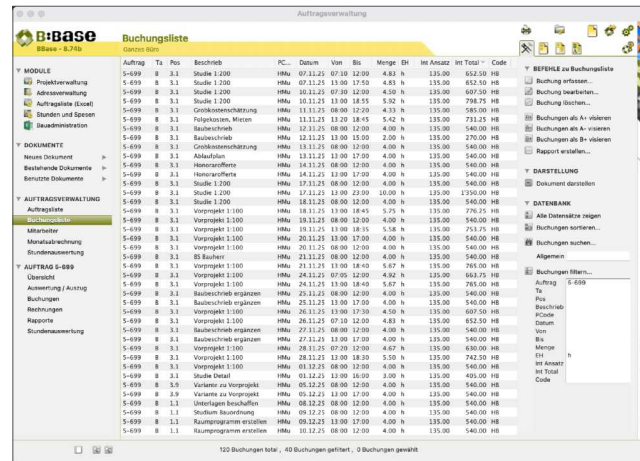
Auftragsverwaltung

B:BASE
BBase - 8.74b

Buchungsliste
Ganzes Büro

MODULE
Projektverwaltung
Adressverwaltung
Auftragsliste (Excel)
Stunden und Spesen
Bauadministration

DOKUMENTE
Neues Dokument
Bestehende Dokumente
Benutzte Dokumente

AUFTRAGSVERWALTUNG
Auftragsliste
Buchungsliste
Mitarbeiter
Monatsabrechnung
Stundenauswertung

AUFTRAG 5-699
Übersicht
Auswertung / Auszug
Buchungen
Rechnungen
Rapporte
Stundenauswertung

| Auftrag | Ta | Pos | Beschrieb | PC... | Datum | Von | Bis | Menge | EH | Int Ansatz | Int Total | Code |
|---|---|---|---|---|---|---|---|---|---|---|---|---|
| 5-699 | 8 | 3.1 | Studie 1:200 | HMu | 07.11.25 | 07:10 | 12:00 | 4.83 | h | 135.00 | 652.50 | HB |
| 5-699 | 8 | 3.1 | Studie 1:200 | HMu | 07.11.25 | 13:00 | 17:50 | 4.83 | h | 135.00 | 652.50 | HB |
| 5-699 | 8 | 3.1 | Studie 1:200 | HMu | 10.11.25 | 07:30 | 12:00 | 4.50 | h | 135.00 | 607.50 | HB |
| 5-699 | 8 | 3.1 | Studie 1:200 | HMu | 10.11.25 | 13:00 | 18:55 | 5.92 | h | 135.00 | 798.75 | HB |
| 5-699 | 8 | 3.1 | Grobkostenschätzung | HMu | 11.11.25 | 08:00 | 12:20 | 4.33 | h | 135.00 | 585.00 | HB |
| 5-699 | 8 | 3.1 | Folgekosten, Mieten | HMu | 11.11.25 | 13:20 | 18:45 | 5.42 | h | 135.00 | 731.25 | HB |
| 5-699 | 8 | 3.1 | Baubeschrieb | HMu | 12.11.25 | 08:00 | 12:00 | 4.00 | h | 135.00 | 540.00 | HB |
| 5-699 | 8 | 3.1 | Baubeschrieb | HMu | 12.11.25 | 13:00 | 15:00 | 2.00 | h | 135.00 | 270.00 | HB |
| 5-699 | 8 | 3.1 | Grobkostenschätzung | HMu | 13.11.25 | 08:00 | 12:00 | 4.00 | h | 135.00 | 540.00 | HB |
| 5-699 | 8 | 3.1 | Ablaufplan | HMu | 13.11.25 | 13:00 | 17:00 | 4.00 | h | 135.00 | 540.00 | HB |
| 5-699 | 8 | 3.1 | Honorarofferte | HMu | 14.11.25 | 08:00 | 12:00 | 4.00 | h | 135.00 | 540.00 | HB |
| 5-699 | 8 | 3.1 | Honorarofferte | HMu | 14.11.25 | 13:00 | 17:00 | 4.00 | h | 135.00 | 540.00 | HB |
| 5-699 | 8 | 3.1 | Studie 1:200 | HMu | 17.11.25 | 08:00 | 12:00 | 4.00 | h | 135.00 | 540.00 | HB |
| 5-699 | 8 | 3.1 | Studie 1:200 | HMu | 17.11.25 | 13:00 | 23:00 | 10.00 | h | 135.00 | 1350.00 | HB |
| 5-699 | 8 | 3.1 | Studie 1:200 | HMu | 18.11.25 | 08:00 | 12:00 | 4.00 | h | 135.00 | 540.00 | HB |
| 5-699 | 8 | 3.1 | Vorprojekt 1:100 | HMu | 18.11.25 | 13:00 | 18:45 | 5.75 | h | 135.00 | 776.25 | HB |
| 5-699 | 8 | 3.1 | Vorprojekt 1:100 | HMu | 19.11.25 | 08:00 | 12:00 | 4.00 | h | 135.00 | 540.00 | HB |
| 5-699 | 8 | 3.1 | Vorprojekt 1:100 | HMu | 19.11.25 | 13:00 | 18:35 | 5.58 | h | 135.00 | 753.75 | HB |
| 5-699 | 8 | 3.1 | Vorprojekt 1:100 | HMu | 20.11.25 | 13:00 | 17:00 | 4.00 | h | 135.00 | 540.00 | HB |
| 5-699 | 8 | 3.1 | Vorprojekt 1:100 | HMu | 20.11.25 | 08:00 | 12:00 | 4.00 | h | 135.00 | 540.00 | HB |
| 5-699 | 8 | 3.1 | BS Bauherr | HMu | 21.11.25 | 08:00 | 12:00 | 4.00 | h | 135.00 | 540.00 | HB |
| 5-699 | 8 | 3.1 | Vorprojekt 1:100 | HMu | 21.11.25 | 13:00 | 18:40 | 5.67 | h | 135.00 | 765.00 | HB |
| 5-699 | 8 | 3.1 | Vorprojekt 1:100 | HMu | 24.11.25 | 07:05 | 12:00 | 4.92 | h | 135.00 | 663.75 | HB |
| 5-699 | 8 | 3.1 | Vorprojekt 1:100 | HMu | 24.11.25 | 13:00 | 18:40 | 5.67 | h | 135.00 | 765.00 | HB |
| 5-699 | 8 | 3.1 | Baubeschrieb ergänzen | HMu | 25.11.25 | 08:00 | 12:00 | 4.00 | h | 135.00 | 540.00 | HB |
| 5-699 | 8 | 3.1 | Baubeschrieb ergänzen | HMu | 25.11.25 | 13:00 | 17:00 | 4.00 | h | 135.00 | 540.00 | HB |
| 5-699 | 8 | 3.1 | Vorprojekt 1:100 | HMu | 26.11.25 | 13:00 | 17:30 | 4.50 | h | 135.00 | 607.50 | HB |
| 5-699 | 8 | 3.1 | Vorprojekt 1:100 | HMu | 26.11.25 | 07:10 | 12:00 | 4.83 | h | 135.00 | 652.50 | HB |
| 5-699 | 8 | 3.1 | Baubeschrieb ergänzen | HMu | 27.11.25 | 08:00 | 12:00 | 4.00 | h | 135.00 | 540.00 | HB |
| 5-699 | 8 | 3.1 | Baubeschrieb ergänzen | HMu | 27.11.25 | 13:00 | 17:00 | 4.00 | h | 135.00 | 540.00 | HB |
| 5-699 | 8 | 3.1 | Vorprojekt 1:100 | HMu | 28.11.25 | 07:20 | 12:00 | 4.67 | h | 135.00 | 630.00 | HB |
| 5-699 | 8 | 3.1 | Vorprojekt 1:100 | HMu | 28.11.25 | 13:00 | 18:30 | 5.50 | h | 135.00 | 742.50 | HB |
| 5-699 | 8 | 3.1 | Vorprojekt 1:100 | HMu | 01.12.25 | 08:00 | 12:00 | 4.00 | h | 135.00 | 540.00 | HB |
| 5-699 | 8 | 3.1 | Studie Detail | HMu | 01.12.25 | 13:00 | 16:00 | 3.00 | h | 135.00 | 405.00 | HB |
| 5-699 | 8 | 3.9 | Variante zu Vorprojekt | HMu | 05.12.25 | 08:00 | 12:00 | 4.00 | h | 135.00 | 540.00 | HB |
| 5-699 | 8 | 3.9 | Variante zu Vorprojekt | HMu | 05.12.25 | 13:00 | 17:00 | 4.00 | h | 135.00 | 540.00 | HB |
| 5-699 | 8 | 1.1 | Unterlagen beschaffen | HMu | 08.12.25 | 08:00 | 12:00 | 4.00 | h | 135.00 | 540.00 | HB |
| 5-699 | 8 | 1.1 | Studium Bauordnung | HMu | 09.12.25 | 08:00 | 12:00 | 4.00 | h | 135.00 | 540.00 | HB |
| 5-699 | 8 | 1.1 | Raumprogramm erstellen | HMu | 09.12.25 | 13:00 | 17:00 | 4.00 | h | 135.00 | 540.00 | HB |
| 5-699 | 8 | 1.1 | Raumprogramm erstellen | HMu | 10.12.25 | 08:00 | 12:00 | 4.00 | h | 135.00 | 540.00 | HB |

BEFEHLE zu Buchungsliste
Buchung erfassen...
Buchung bearbeiten...
Buchung löschen...
Buchungen als A+ visieren
Buchungen als A- visieren
Buchungen als B+ visieren
Rapport erstellen...

DARSTELLUNG
Dokument darstellen

DATENBANK
Alle Datensätze zeigen
Buchungen sortieren...
Buchungen suchen...
Allgemein
Buchungen filtern...
Auftrag 5-699
Ta
Pos
Beschrieb
PCode
Datum
Von
Bis
Menge
EH h
Int Ansatz
Int Total
Code

120 Buchungen total , 40 Buchungen gefiltert , 0 Buchungen gewählt